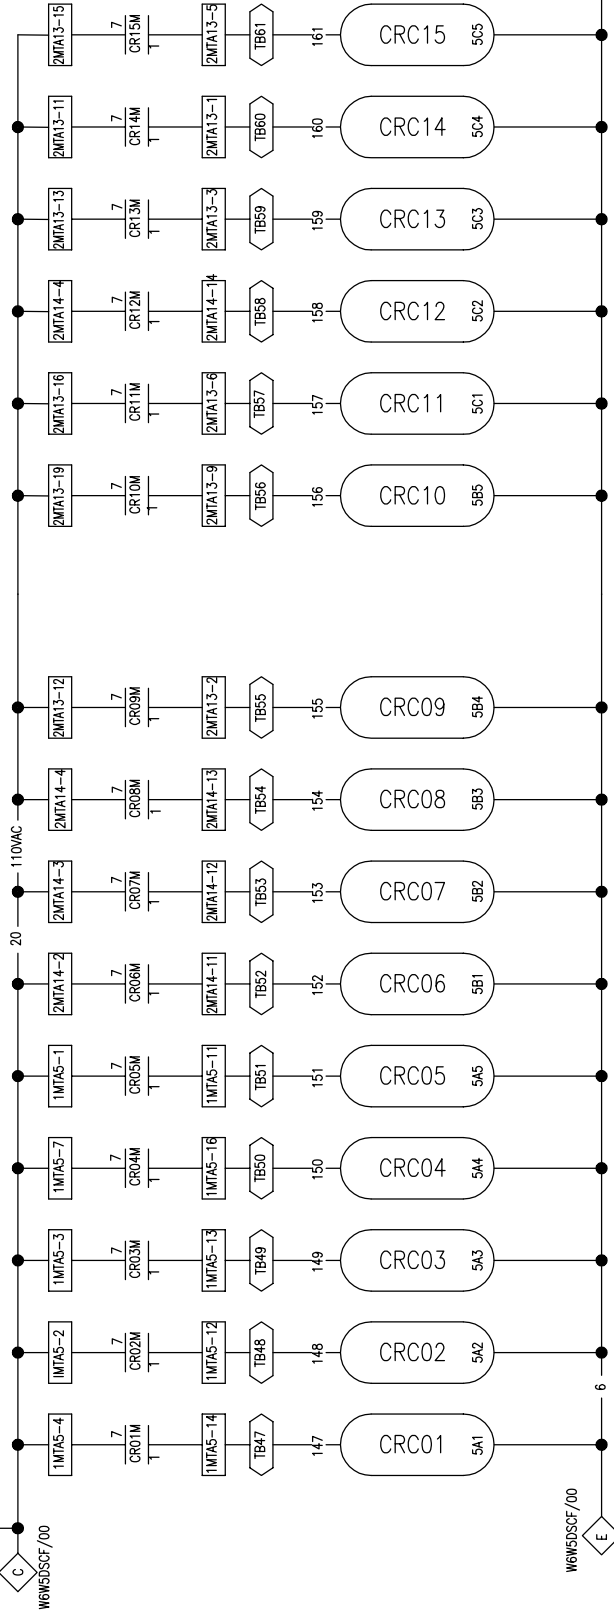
2MTA13-15 7 CR15M 1 2MTA13-5 TB61 161 CRC15 5C5

2MTA13-11 7 CR14M 1 2MTA13-1 TB60 160 CRC14 5C4

2MTA13-13 7 CR13M 1 2MTA13-3 TB59 159 CRC13 5C3

2MTA14-4 7 CR12M 1 2MTA14-14 TB58 158 CRC12 5C2

2MTA13-16 7 CR11M 1 2MTA13-6 TB57 157 CRC11 5C1

2MTA13-19 7 CR10M 1 2MTA13-9 TB56 156 CRC10 5B5

2MTA13-12 7 CR09M 1 2MTA13-2 TB55 155 CRC09 5B4

2MTA14-4 7 CR08M 1 2MTA14-13 TB54 154 CRC08 5B3

110VAC

2MTA14-3 7 CR07M 1 2MTA14-12 TB53 153 CRC07 5B2

20

2MTA14-2 7 CR06M 1 2MTA14-11 TB52 152 CRC06 5B1

1MTA5-1 7 CR05M 1 1MTA5-11 TB51 151 CRC05 5A5

1MTA5-7 7 CR04M 1 1MTA5-16 TB50 150 CRC04 5A4

1MTA5-3 7 CR03M 1 1MTA5-13 TB49 149 CRC03 5A3

1MTA5-2 7 CR02M 1 1MTA5-12 TB48 148 CRC02 5A2

6

1MTA5-4 7 CR01M 1 1MTA5-14 TB47 147 CRC01 5A1

C W6W5DSCF/00

W6W5DSCF/00 E